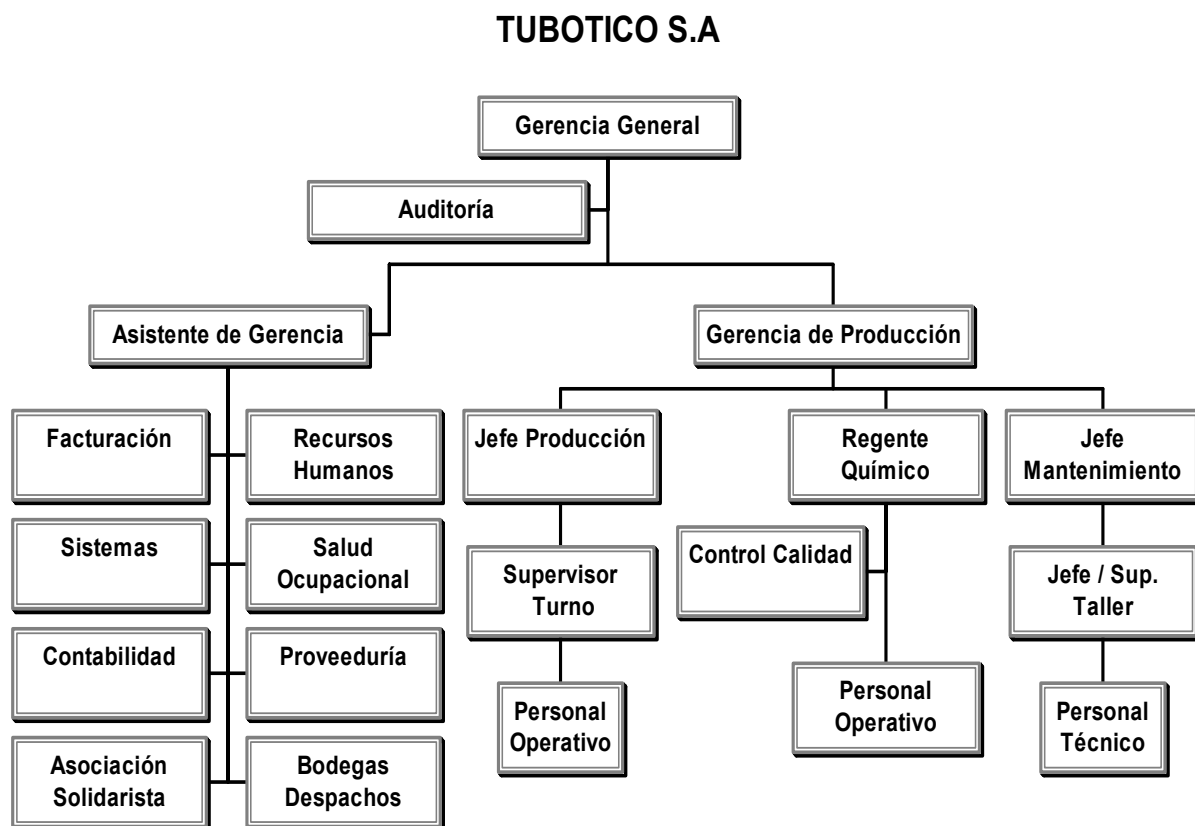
TUBOTICO S.A

Gerencia General

Auditoría

Asistente de Gerencia

Gerencia de Producción

Facturación

Recursos Humanos

Sistemas

Salud Ocupacional

Contabilidad

Proveeduría

Asociación Solidarista

Bodegas Despachos

Jefe Producción

Supervisor Turno

Personal Operativo

Regente Químico

Control Calidad

Personal Operativo

Jefe Mantenimiento

Jefe / Sup. Taller

Personal Técnico